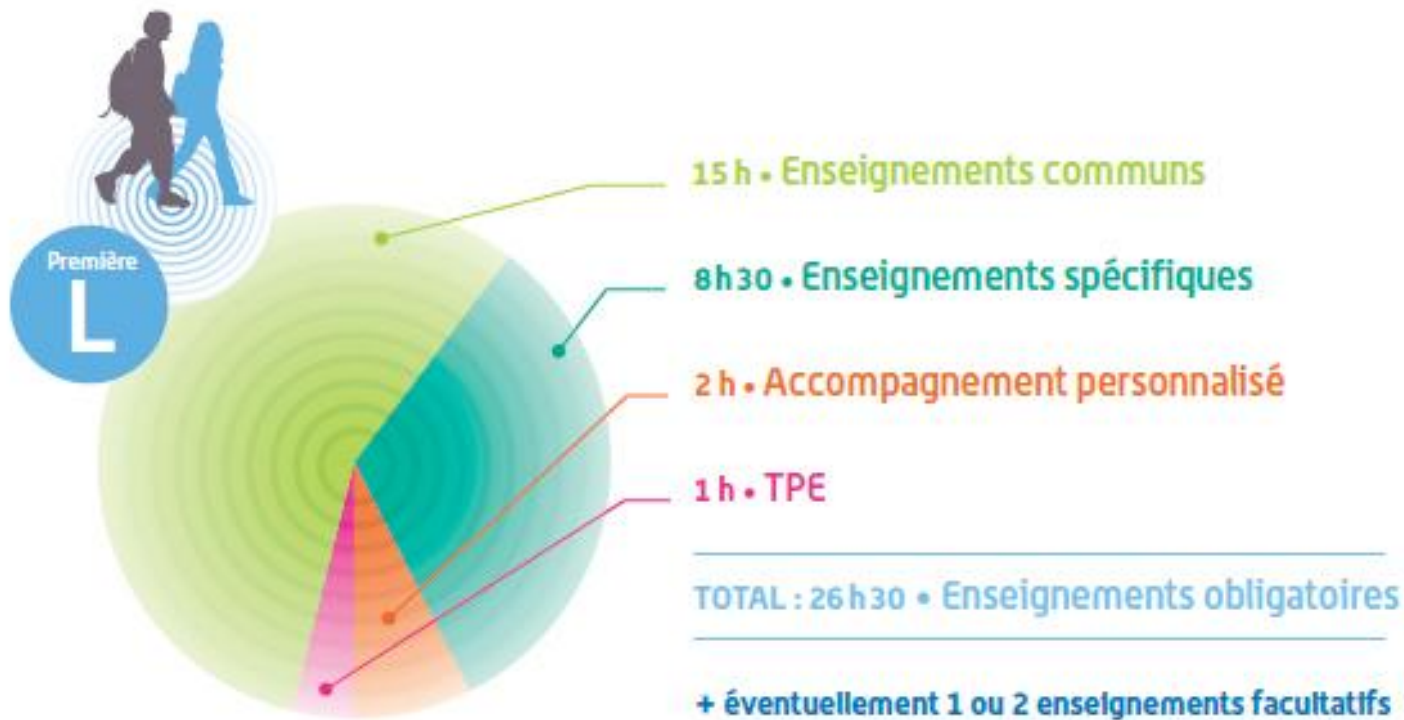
Première
L

15 h • Enseignements communs

8 h 30 • Enseignements spécifiques

2 h • Accompagnement personnalisé

1 h • TPE

TOTAL : 26 h 30 • Enseignements obligatoires

+ éventuellement 1 ou 2 enseignements facultatifs